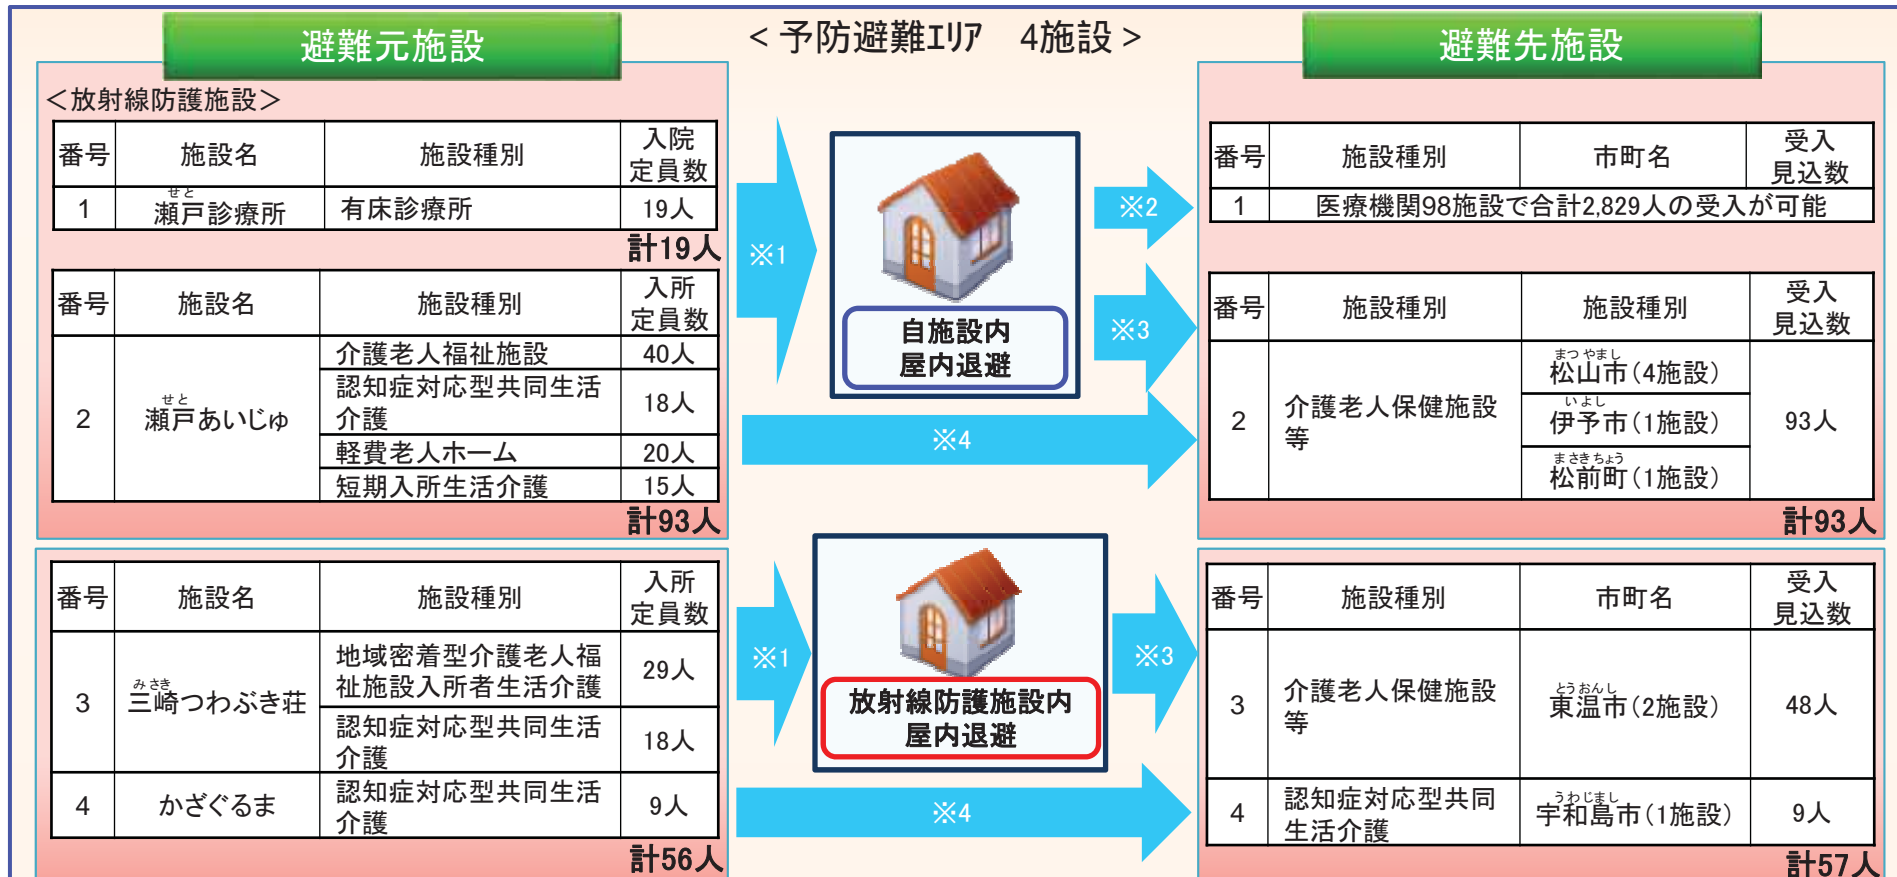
避難元施設

＜予防避難エリア　4施設＞

避難先施設

＜放射線防護施設＞

| 番号 | 施設名 | 施設種別 | 入院定員数 |
|---|---|---|---|
| 1 | 瀬戸診療所 | 有床診療所 | 19人 |

計19人

| 番号 | 施設名 | 施設種別 | 入所定員数 |
|---|---|---|---|
| 2 | 瀬戸あいじゅ | 介護老人福祉施設 | 40人 |
| | | 認知症対応型共同生活介護 | 18人 |
| | | 軽費老人ホーム | 20人 |
| | | 短期入所生活介護 | 15人 |

計93人

| 番号 | 施設名 | 施設種別 | 入所定員数 |
|---|---|---|---|
| 3 | 三崎つわぶき荘 | 地域密着型介護老人福祉施設入所者生活介護 | 29人 |
| | | 認知症対応型共同生活介護 | 18人 |
| 4 | かざぐるま | 認知症対応型共同生活介護 | 9人 |

計56人

※1

自施設内屋内退避

※2

※3

※4

※1

放射線防護施設内屋内退避

※3

※4

| 番号 | 施設種別 | 市町名 | 受入見込数 |
|---|---|---|---|
| 1 | 医療機関98施設で合計2,829人の受入が可能 | | |

| 番号 | 施設種別 | 施設種別 | 受入見込数 |
|---|---|---|---|
| 2 | 介護老人保健施設等 | 松山市（4施設） | 93人 |
| | | 伊予市（1施設） | |
| | | 松前町（1施設） | |

計93人

| 番号 | 施設種別 | 市町名 | 受入見込数 |
|---|---|---|---|
| 3 | 介護老人保健施設等 | 東温市（2施設） | 48人 |
| 4 | 認知症対応型共同生活介護 | 宇和島市（1施設） | 9人 |

計57人